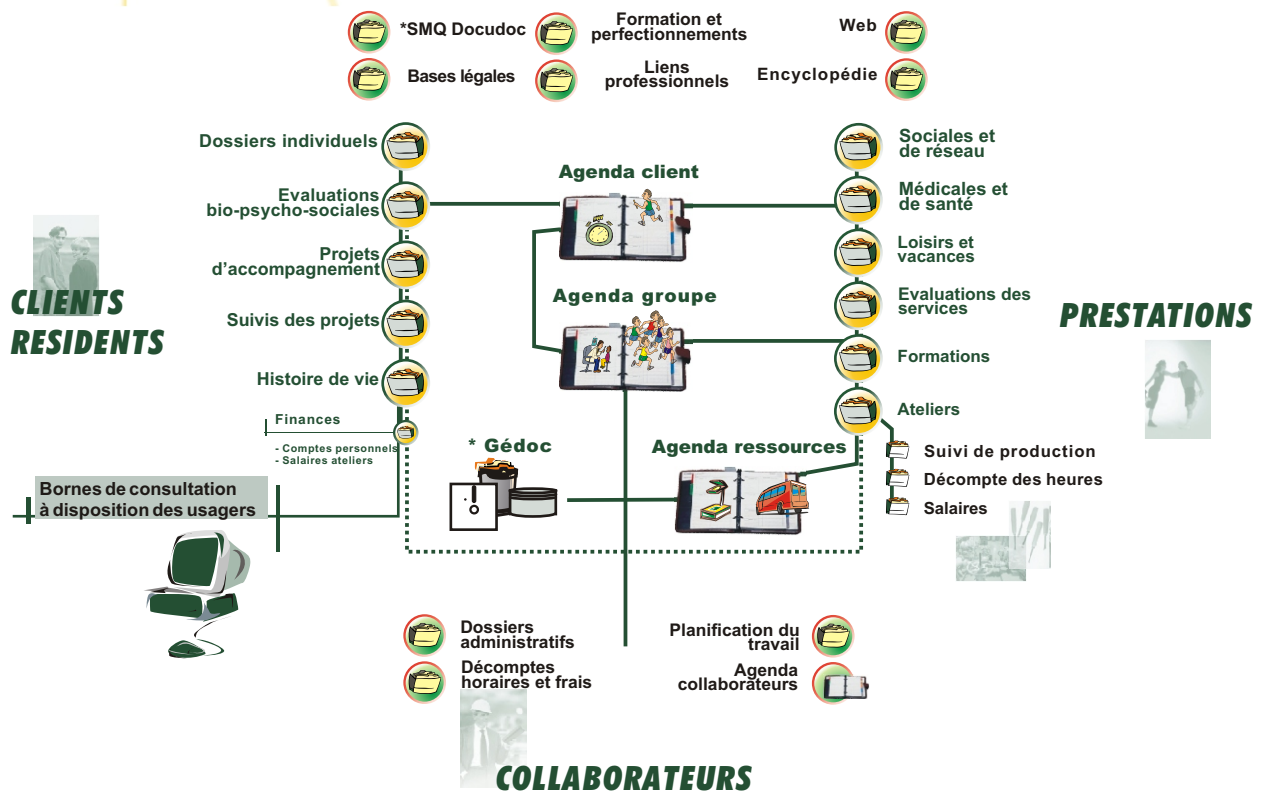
*SMQ Docudoc

Formation et perfectionnements

Web

Bases légales

Liens professionnels

Encyclopédie

Dossiers individuels

Evaluations bio-psycho-sociales

Projets d'accompagnement

Suivis des projets

Histoire de vie

CLIENTS RESIDENTS

Finances

- Comptes personnels
- Salaires ateliers

Bornes de consultation à disposition des usagers

Agenda client

Agenda groupe

* Gédoc

Agenda ressources

Sociales et de réseau

Médicales et de santé

Loisirs et vacances

Evaluations des services

Formations

Ateliers

PRESTATIONS

Suivi de production

Décompte des heures

Salaires

Dossiers administratifs

Décomptes horaires et frais

Planification du travail

Agenda collaborateurs

COLLABORATEURS